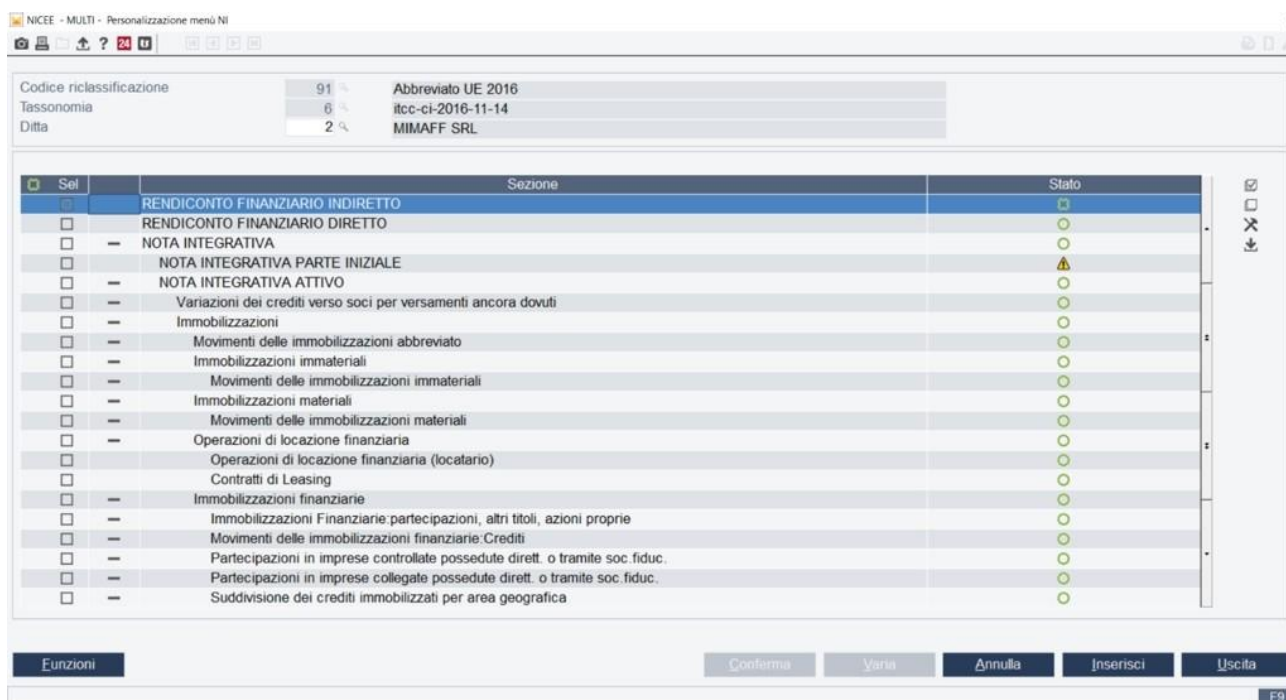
NICEE - MULTI - Personalizzazione menù NI

Codice riclassificazione 91 Abbreviato UE 2016
Tassonomia 6 itcc-ci-2016-11-14
Ditta 2 MIMAFF SRL

| Sel | | Sezione | Stato |
|---|---|---|---|
| | | RENDICONTO FINANZIARIO INDIRETTO | |
| | | RENDICONTO FINANZIARIO DIRETTO | |
| | — | NOTA INTEGRATIVA | |
| | | NOTA INTEGRATIVA PARTE INIZIALE | |
| | — | NOTA INTEGRATIVA ATTIVO | |
| | — | Variazioni dei crediti verso soci per versamenti ancora dovuti | |
| | — | Immobilizzazioni | |
| | — | Movimenti delle immobilizzazioni abbreviato | |
| | — | Immobilizzazioni immateriali | |
| | — | Movimenti delle immobilizzazioni immateriali | |
| | — | Immobilizzazioni materiali | |
| | — | Movimenti delle immobilizzazioni materiali | |
| | — | Operazioni di locazione finanziaria | |
| | | Operazioni di locazione finanziaria (locatario) | |
| | | Contratti di Leasing | |
| | — | Immobilizzazioni finanziarie | |
| | — | Immobilizzazioni Finanziarie:partecipazioni, altri titoli, azioni proprie | |
| | — | Movimenti delle immobilizzazioni finanziarie:Crediti | |
| | — | Partecipazioni in imprese controllate possedute dirett. o tramite soc.fiduc. | |
| | — | Partecipazioni in imprese collegate possedute dirett. o tramite soc.fiduc. | |
| | — | Suddivisione dei crediti immobilizzati per area geografica | |

Funzioni Conferma Varia Annulla Inserisci Uscita